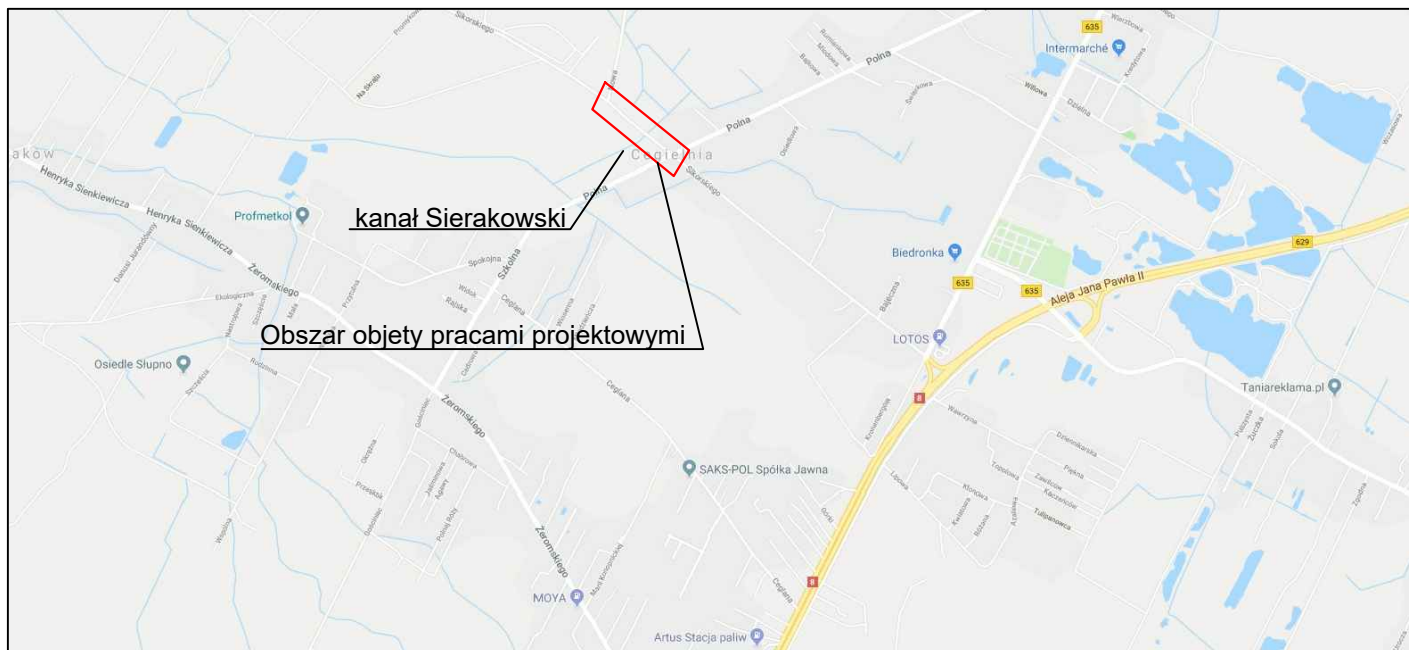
kanał Sierakowski

Obszar objety pracami projektowymi

Sikorskiego
Polna
Polna
Polna
Cegielnia
Intermarché
635
Willowa
Działkowa
Profmetkol
Henryka Sienkiewicza
Henryka Sienkiewicza
Żeromskiego
Szkolna
Spokojna
Cegielna
Biedronka
635
635
629
Aleja Jana Pawła II
LOTOS
Osiedle Słupno
Żeromskiego
Żeromskiego
8
Taniareklama.pl
SAKS-POL Spółka Jawna
Cegielna
8
MOYA
Artus Stacja paliw
Na Skraju
Bajeczna
Ekologiczna
Tulipanowa